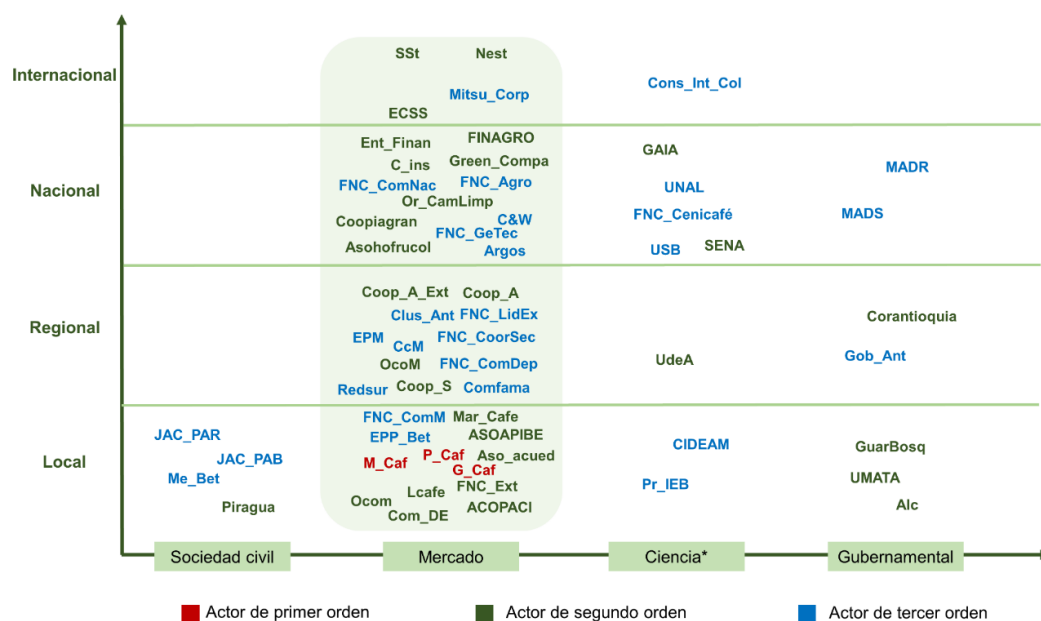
Internacional
Nacional
Regional
Local

SSt
Nest
Mitsu_Corp
ECSS
Cons_Int_Col

Ent_Finan
FINAGRO
C_ins
Green_Compa
FNC_ComNac
FNC_Agro
Or_CamLimp
Coopiagran
C&W
FNC_GeTec
Asohofrucol
Argos
GAIA
UNAL
FNC_Cenicafé
USB
SENA
MADR
MADS

Coop_A_Ext
Coop_A
Clus_Ant
FNC_LidEx
EPM
CcM
FNC_CoorSec
OcoM
FNC_ComDep
Redsur
Coop_S
Comfama
UdeA
Corantioquia
Gob_Ant

JAC_PAR
JAC_PAB
Me_Bet
Piragua
FNC_ComM
Mar_Cafe
EPP_Bet
ASOAPIBE
M_Caf
P_Caf
Aso_acued
G_Caf
FNC_Ext
Lcafe
Ocom
Com_DE
ACOPACI
CIDEAM
Pr_IEB
GuarBosq
UMATA
Alc

Sociedad civil
Mercado
Ciencia*
Gubernamental

Actor de primer orden
Actor de segundo orden
Actor de tercer orden